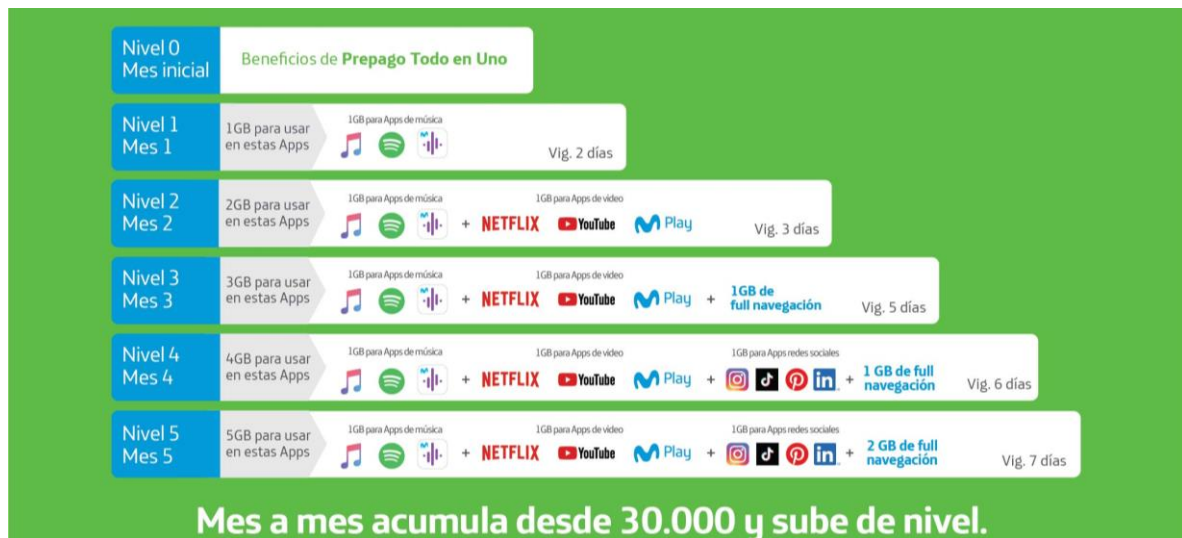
Nivel 0
Mes inicial

Beneficios de **Prepago Todo en Uno**

Nivel 1
Mes 1

1GB para usar en estas Apps

1GB para Apps de música

Vig. 2 días

Nivel 2
Mes 2

2GB para usar en estas Apps

1GB para Apps de música

+ NETFLIX YouTube Play

1GB para Apps de video

Vig. 3 días

Nivel 3
Mes 3

3GB para usar en estas Apps

1GB para Apps de música

+ NETFLIX YouTube Play + 1GB de full navegación

1GB para Apps de video

Vig. 5 días

Nivel 4
Mes 4

4GB para usar en estas Apps

1GB para Apps de música

+ NETFLIX YouTube Play + in + 1 GB de full navegación

1GB para Apps de video

1GB para Apps redes sociales

Vig. 6 días

Nivel 5
Mes 5

5GB para usar en estas Apps

1GB para Apps de música

+ NETFLIX YouTube Play + in + 2 GB de full navegación

1GB para Apps de video

1GB para Apps redes sociales

Vig. 7 días

Mes a mes acumula desde 30.000 y sube de nivel.